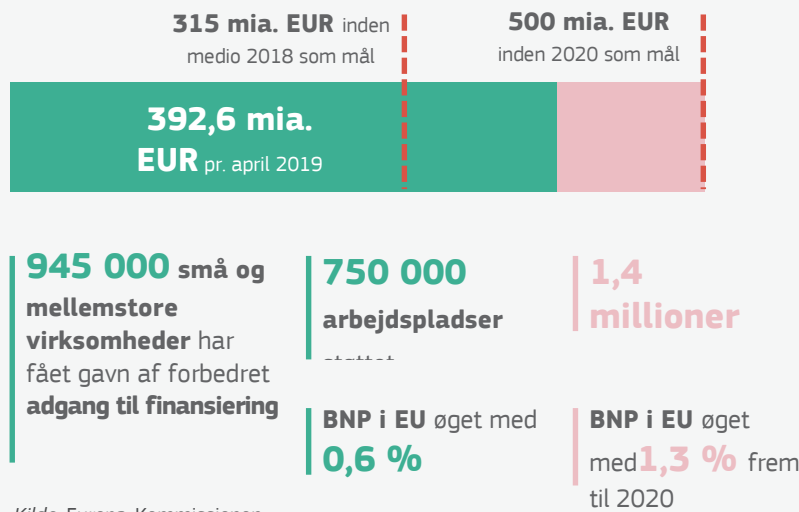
**315 mia. EUR** inden medio 2018 som mål

**500 mia. EUR** inden 2020 som mål

**392,6 mia. EUR** pr. april 2019

**945 000 små og mellemstore virksomheder** har fået gavn af forbedret **adgang til finansiering**

**750 000 arbejdspladser** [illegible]

**1,4 millioner**

**BNP i EU** øget med **0,6 %**

**BNP i EU** øget med **1,3 %** frem til 2020

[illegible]